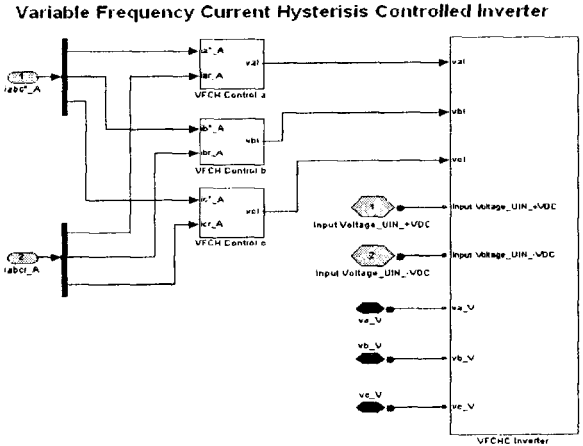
Variable Frequency Current Hysterisis Controlled Inverter

1
Iabc*_A

2
Iabcr_A

ia*_A
iar_A
vat
VFCH Control a

ib*_A
ibr_A
vbt
VFCH Control b

ic*_A
icr_A
vct
VFCH Control c

1
Input Voltage_UIN_+VDC

2
Input Voltage_UIN_-VDC

va_V
vb_V
vc_V

vat
vbt
vct
Input Voltage_UIN_+VDC
Input Voltage_UIN_-VDC
va_V
vb_V
vc_V
VFCHC Inverter